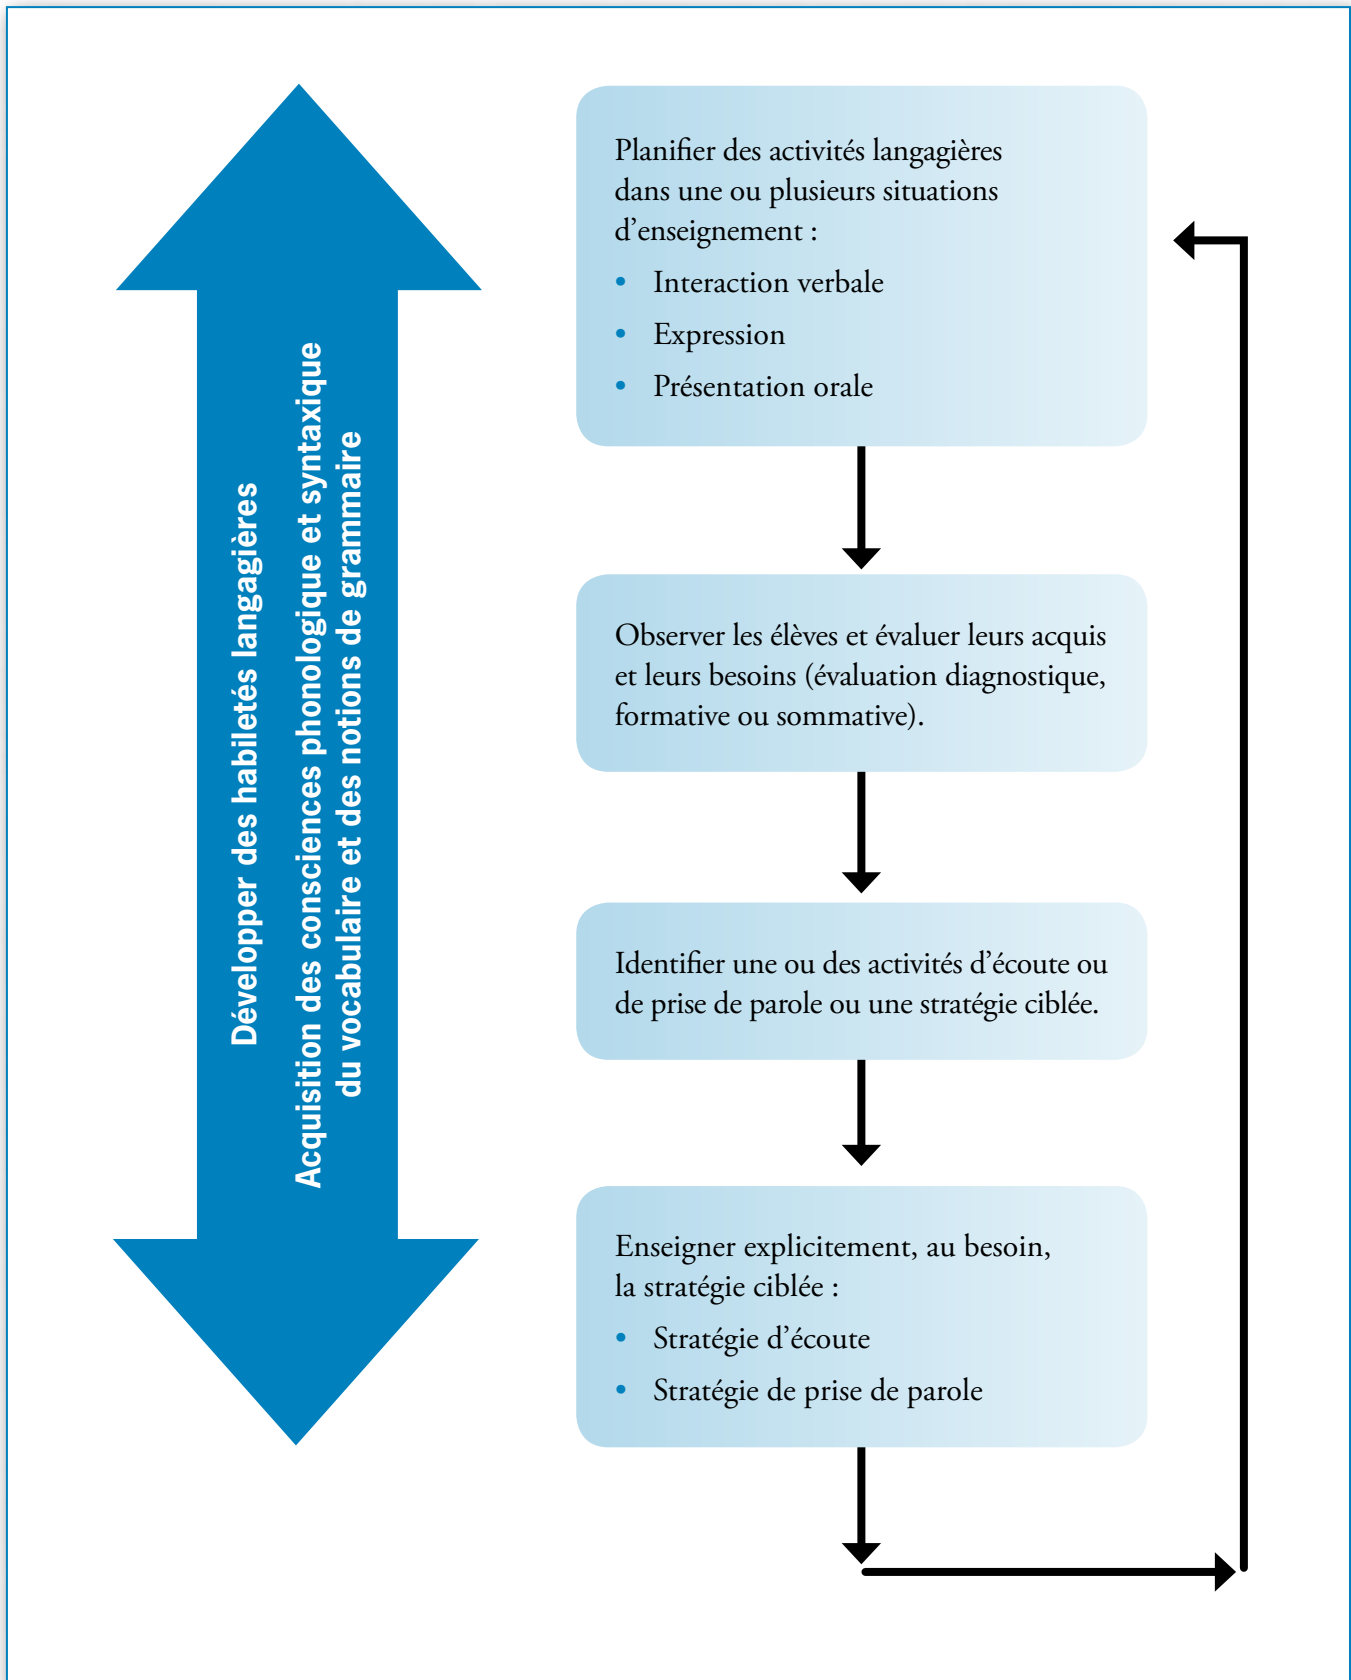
Développer des habiletés langagières

Acquisition des consciences phonologique et syntaxique du vocabulaire et des notions de grammaire

Planifier des activités langagières dans une ou plusieurs situations d'enseignement :
• Interaction verbale
• Expression
• Présentation orale

Observer les élèves et évaluer leurs acquis et leurs besoins (évaluation diagnostique, formative ou sommative).

Identifier une ou des activités d'écoute ou de prise de parole ou une stratégie ciblée.

Enseigner explicitement, au besoin, la stratégie ciblée :
• Stratégie d'écoute
• Stratégie de prise de parole